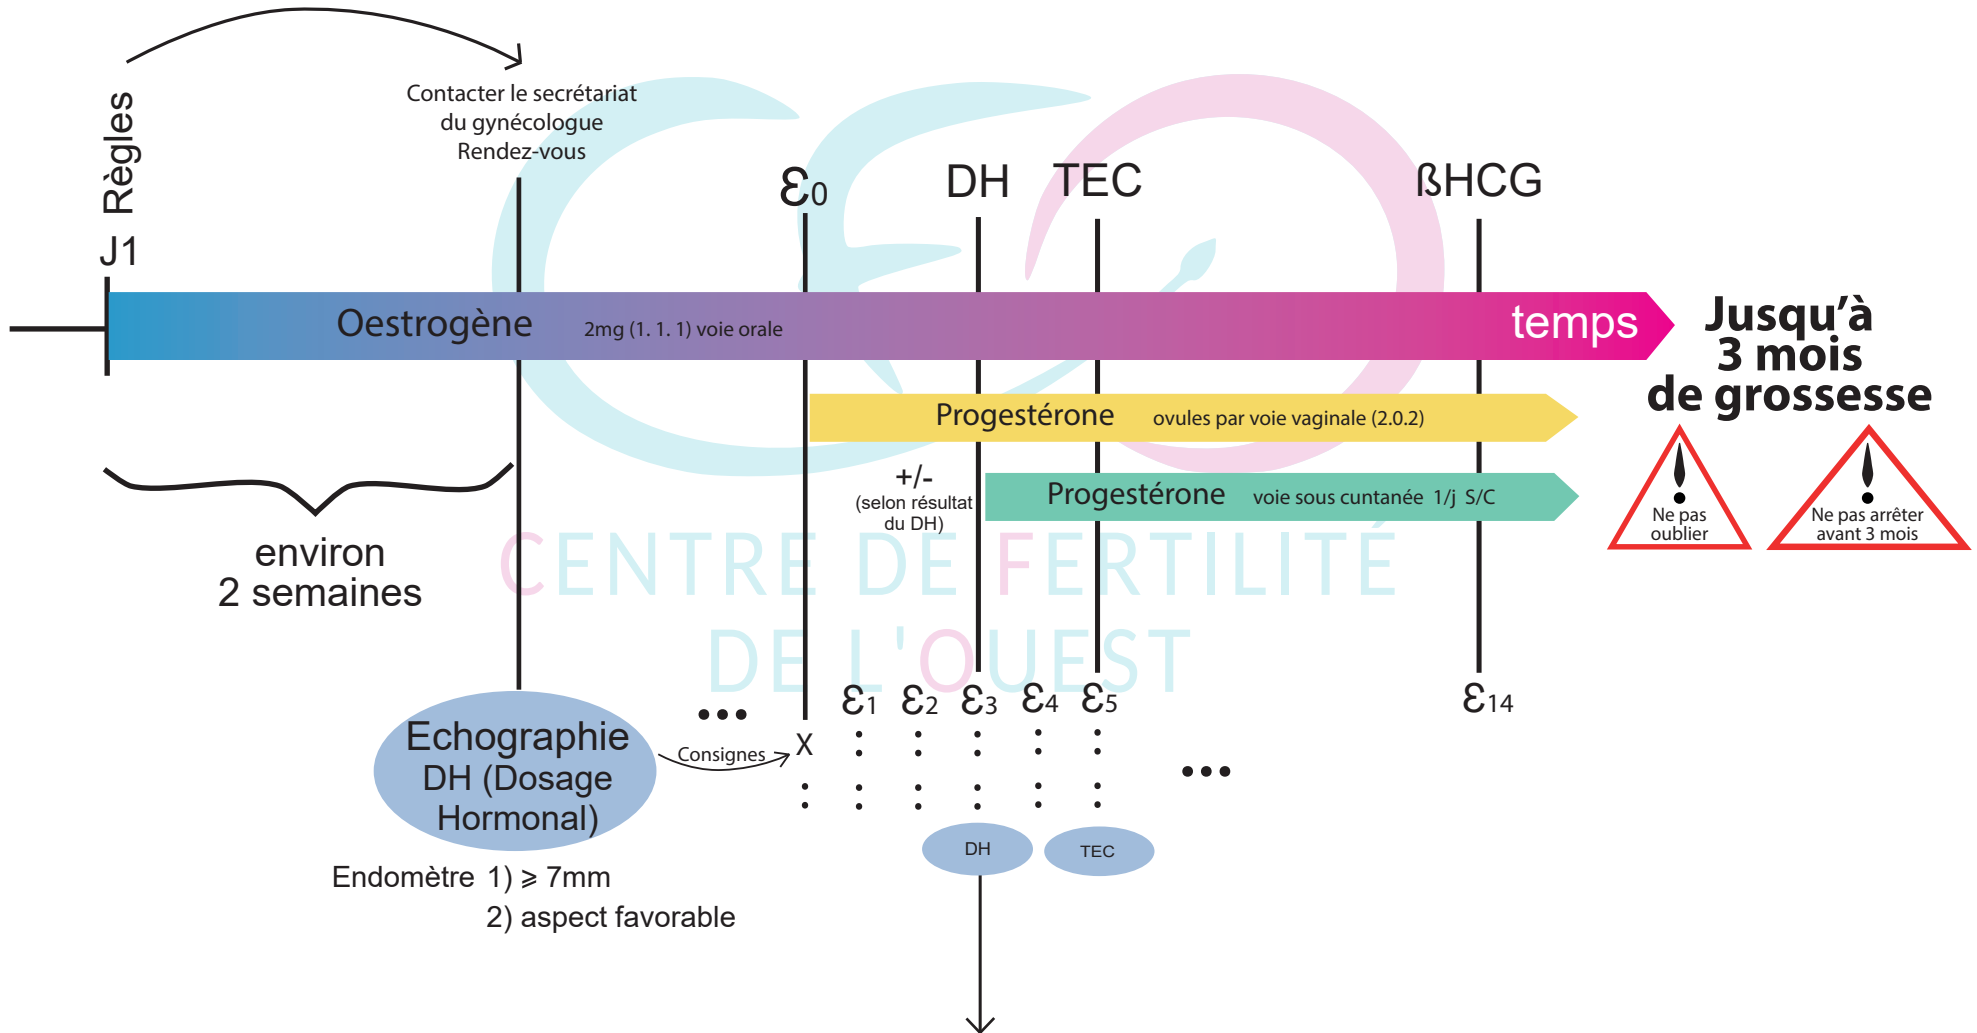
Règles

J1

Contacter le secrétariat du gynécologue Rendez-vous

$\varepsilon_0$

DH TEC

ßHCG

Oestrogène 2mg (1. 1. 1) voie orale

temps

Jusqu'à 3 mois de grossesse

Progestérone ovules par voie vaginale (2.0.2)

+/- (selon résultat du DH)

Progestérone voie sous cuntanée 1/j S/C

Ne pas oublier

Ne pas arrêter avant 3 mois

environ 2 semaines

CENTRE DE FERTILITÉ DE L'OUEST

Echographie DH (Dosage Hormonal)

Consignes

X

$\varepsilon_1$ $\varepsilon_2$ $\varepsilon_3$ $\varepsilon_4$ $\varepsilon_5$

$\varepsilon_{14}$

DH TEC

Endomètre 1) ⩾ 7mm
2) aspect favorable